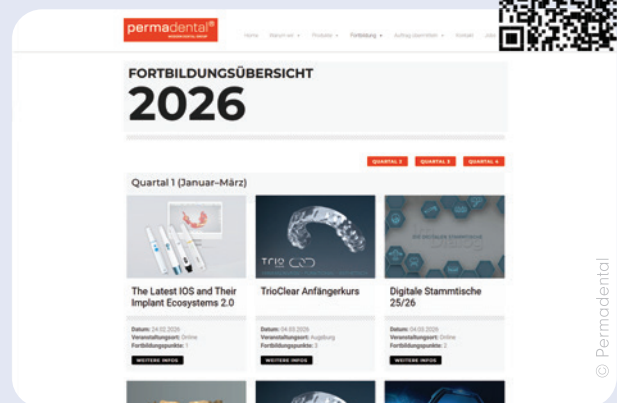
permadental®

Home Warum wir Produkte Fortbildung Auftrag übermitteln Kontakt Job

FORTBILDUNGSÜBERSICHT
2026

QUARTAL 2 QUARTAL 3 QUARTAL 4

Quartal 1 (Januar–März)

The Latest IOS and Their Implant Ecosystems 2.0

Datum: 24.02.2026
Veranstaltungsort: Online
Fortbildungspunkte: 1

WEITERE INFOS

TrioClear Anfängerkurs

Datum: 04.03.2026
Veranstaltungsort: Augsburg
Fortbildungspunkte: 3

WEITERE INFOS

Digitale Stammtische 25/26

Datum: 04.03.2026
Veranstaltungsort: Online
Fortbildungspunkte: 2

WEITERE INFOS

© Permadental